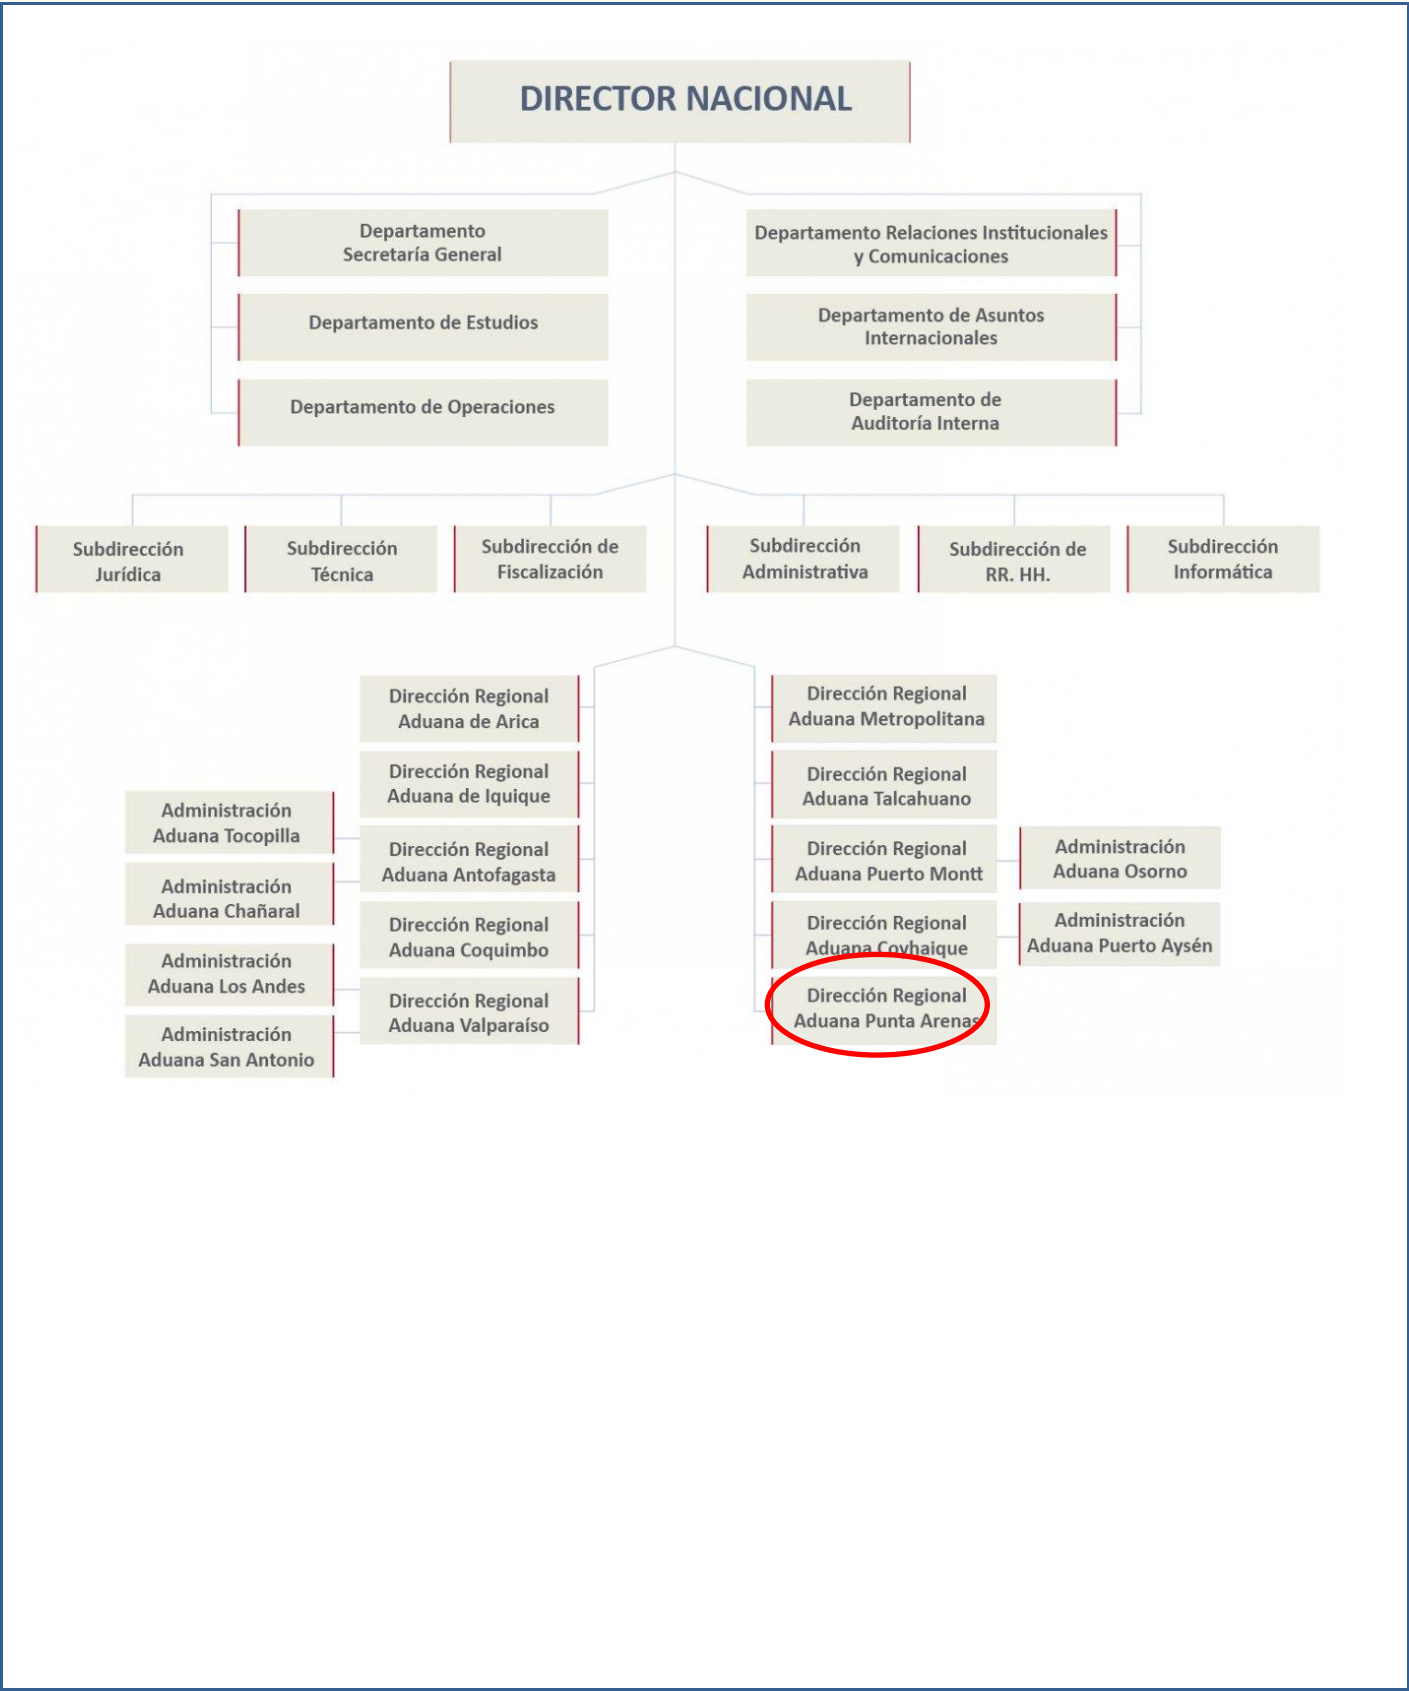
DIRECTOR NACIONAL

Departamento Secretaría General

Departamento de Estudios

Departamento de Operaciones

Departamento Relaciones Institucionales y Comunicaciones

Departamento de Asuntos Internacionales

Departamento de Auditoría Interna

Subdirección Jurídica

Subdirección Técnica

Subdirección de Fiscalización

Subdirección Administrativa

Subdirección de RR. HH.

Subdirección Informática

Dirección Regional Aduana de Arica

Dirección Regional Aduana de Iquique

Administración Aduana Tocopilla

Administración Aduana Chañaral

Dirección Regional Aduana Antofagasta

Dirección Regional Aduana Coquimbo

Administración Aduana Los Andes

Administración Aduana San Antonio

Dirección Regional Aduana Valparaíso

Dirección Regional Aduana Metropolitana

Dirección Regional Aduana Talcahuano

Dirección Regional Aduana Puerto Montt

Administración Aduana Osorno

Dirección Regional Aduana Coyhaique

Administración Aduana Puerto Aysén

Dirección Regional Aduana Punta Arenas